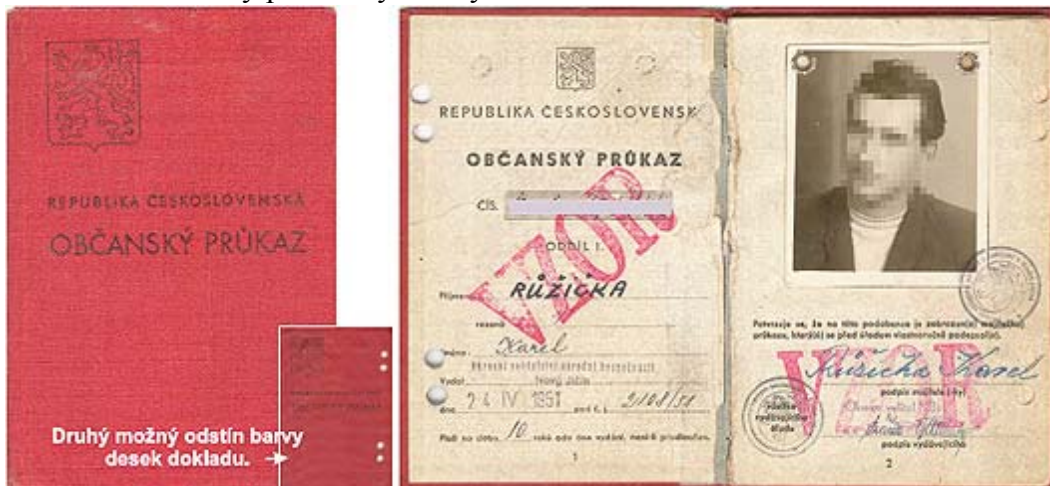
REPUBLIKA ČESKOSLOVENSKÁ
OBČANSKÝ PRŮKAZ

Druhý možný odstín barvy desek dokladu.

REPUBLIKA ČESKOSLOVENSK

OBČANSKÝ PRŮKAZ

ČÍS. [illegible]

VZOR

ODDÍL I.

Příjmení RŮŽIČKA

rozená

Jméno Karel

Vydal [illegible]

dne 24 IV 1951 pod č.j. 2108/51

Platí na dobu 10 roků ode dne vydání, nejdéle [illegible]

1

Potvrzuje se, že na této podobence je zobrazen(a) majitel(ka) průkazu, který(á) se před úřadem vlastnoručně podepsal(a).

Růžička Karel
podpis majitele(ky)

VZOR

Pečeť vydávajícího úřadu

podpis vydávajícího

2